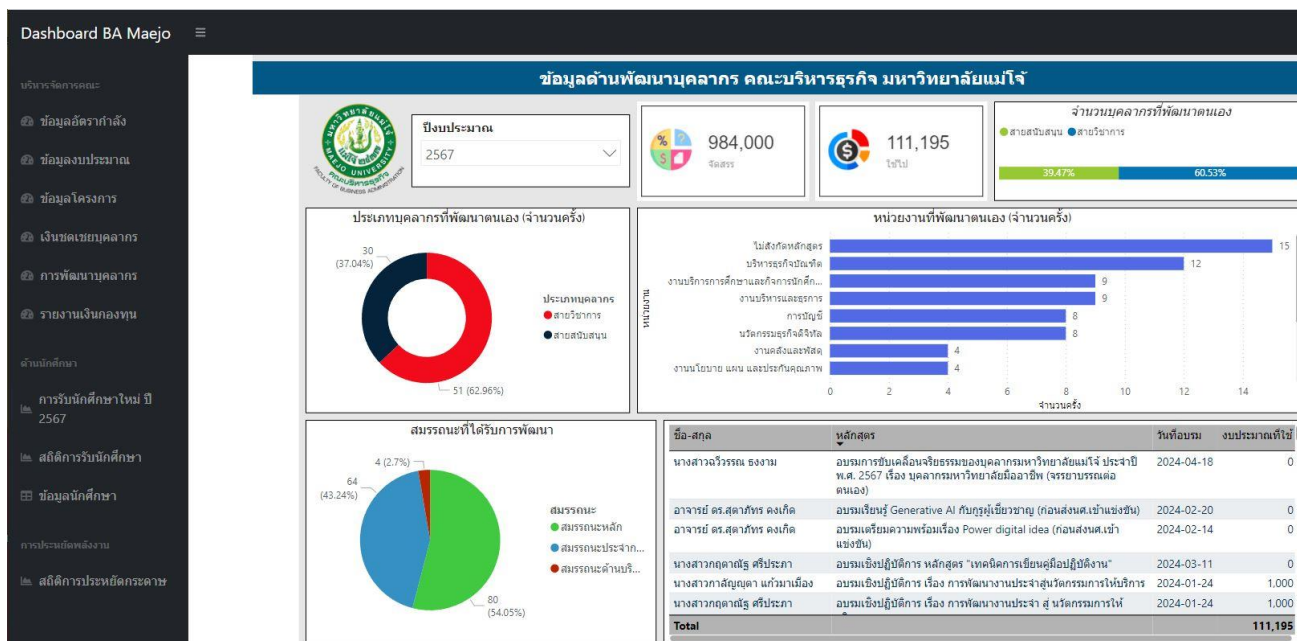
Dashboard BA Maejo ≡

บริหารจัดการคณะ

ข้อมูลอัตรากำลัง

ข้อมูลงบประมาณ

ข้อมูลโครงการ

เงินชดเชยบุคลากร

การพัฒนาบุคลากร

รายงานเงินกองทุน

ด้านนักศึกษา

การรับนักศึกษาใหม่ ปี 2567

สถิติการรับนักศึกษา

ข้อมูลนักศึกษา

การประหยัดพลังงาน

สถิติการประหยัดกระดาษ

ข้อมูลด้านพัฒนาบุคลากร คณะบริหารธุรกิจ มหาวิทยาลัยแม่โจ้

MAEJO UNIVERSITY FACULTY OF BUSINESS ADMINISTRATION

ปีงบประมาณ
2567

984,000
จัดสรร

111,195
ใช้ไป

จำนวนบุคลากรที่พัฒนาตนเอง
● สายสนับสนุน ● สายวิชาการ
39.47% 60.53%

ประเภทบุคลากรที่พัฒนาตนเอง (จำนวนครั้ง)
30 (37.04%)
51 (62.96%)
ประเภทบุคลากร
● สายวิชาการ
● สายสนับสนุน

หน่วยงานที่พัฒนาตนเอง (จำนวนครั้ง)
หน่วยงาน
ไม่สังกัดหลักสูตร 15
บริหารธุรกิจบัณฑิต 12
งานบริการการศึกษาและกิจการนักศึก... 9
งานบริหารและธุรการ 9
การบัญชี 8
นวัตกรรมธุรกิจดิจิทัล 8
งานคลังและพัสดุ 4
งานนโยบาย แผน และประกันคุณภาพ 4
0 2 4 6 8 10 12 14
จำนวนครั้ง

สมรรถนะที่ได้รับการพัฒนา
4 (2.7%)
64 (43.24%)
80 (54.05%)
สมรรถนะ
● สมรรถนะหลัก
● สมรรถนะประจำก...
● สมรรถนะด้านบริ...

| ชื่อ-สกุล | หลักสูตร | วันที่อบรม | งบประมาณที่ใช้ |
|---|---|---|---|
| นางสาวฉวีวรรณ ธงงาม | อบรมการขับเคลื่อนจริยธรรมของบุคลากรมหาวิทยาลัยแม่โจ้ ประจำปี พ.ศ. 2567 เรื่อง บุคลากรมหาวิทยาลัยมืออาชีพ (จรรยาบรรณต่อตนเอง) | 2024-04-18 | 0 |
| อาจารย์ ดร.สุดาภัทร คงเกิด | อบรมเรียนรู้ Generative AI กับกูรูผู้เชี่ยวชาญ (ก่อนส่งนศ.เข้าแข่งขัน) | 2024-02-20 | 0 |
| อาจารย์ ดร.สุดาภัทร คงเกิด | อบรมเตรียมความพร้อมเรื่อง Power digital idea (ก่อนส่งนศ.เข้าแข่งขัน) | 2024-02-14 | 0 |
| นางสาวกฤตาณัฐ ศรีประภา | อบรมเชิงปฏิบัติการ หลักสูตร "เทคนิคการเขียนคู่มือปฏิบัติงาน" | 2024-03-11 | 0 |
| นางสาวกาญญดา แก้วมาเมือง | อบรมเชิงปฏิบัติการ เรื่อง การพัฒนางานประจำสู่นวัตกรรมการให้บริการ | 2024-01-24 | 1,000 |
| นางสาวกฤตาณัฐ ศรีประภา | อบรมเชิงปฏิบัติการ เรื่อง การพัฒนางานประจำ สู่ นวัตกรรมการให้ | 2024-01-24 | 1,000 |
| Total | | | 111,195 |